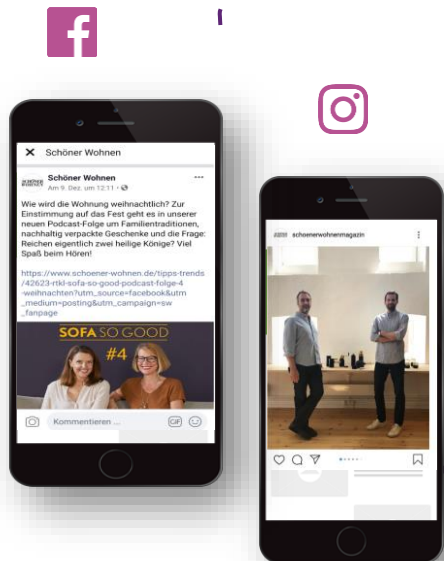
Schöner Wohnen

Schöner Wohnen
Am 9. Dez. um 12:11 ·

Wie wird die Wohnung weihnachtlich? Zur Einstimmung auf das Fest geht es in unserer neuen Podcast-Folge um Familientraditionen, nachhaltig verpackte Geschenke und die Frage: Reichen eigentlich zwei heilige Könige? Viel Spaß beim Hören!

https://www.schoener-wohnen.de/tipps-trends/42623-rtkl-sofa-so-good-podcast-folge-4-weihnachten?utm_source=facebook&utm_medium=posting&utm_campaign=sw_fanpage

SOFA SO GOOD
#4

Kommentieren ...

schoenerwohnenmagazin